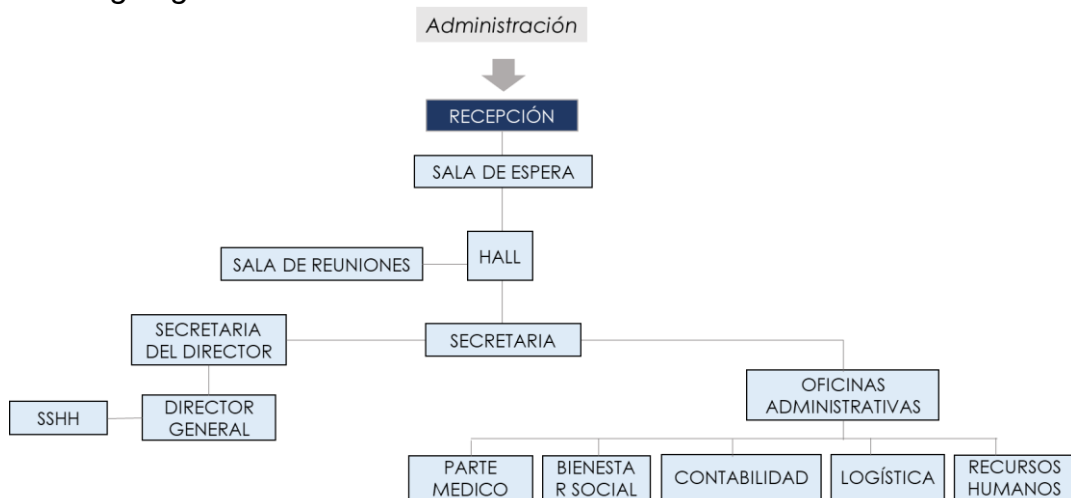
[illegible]

Administración

RECEPCIÓN

SALA DE ESPERA

SALA DE REUNIONES

HALL

SECRETARIA DEL DIRECTOR

SECRETARIA

SSHH

DIRECTOR GENERAL

OFICINAS ADMINISTRATIVAS

PARTE MEDICO

BIENESTAR SOCIAL

CONTABILIDAD

LOGÍSTICA

RECURSOS HUMANOS